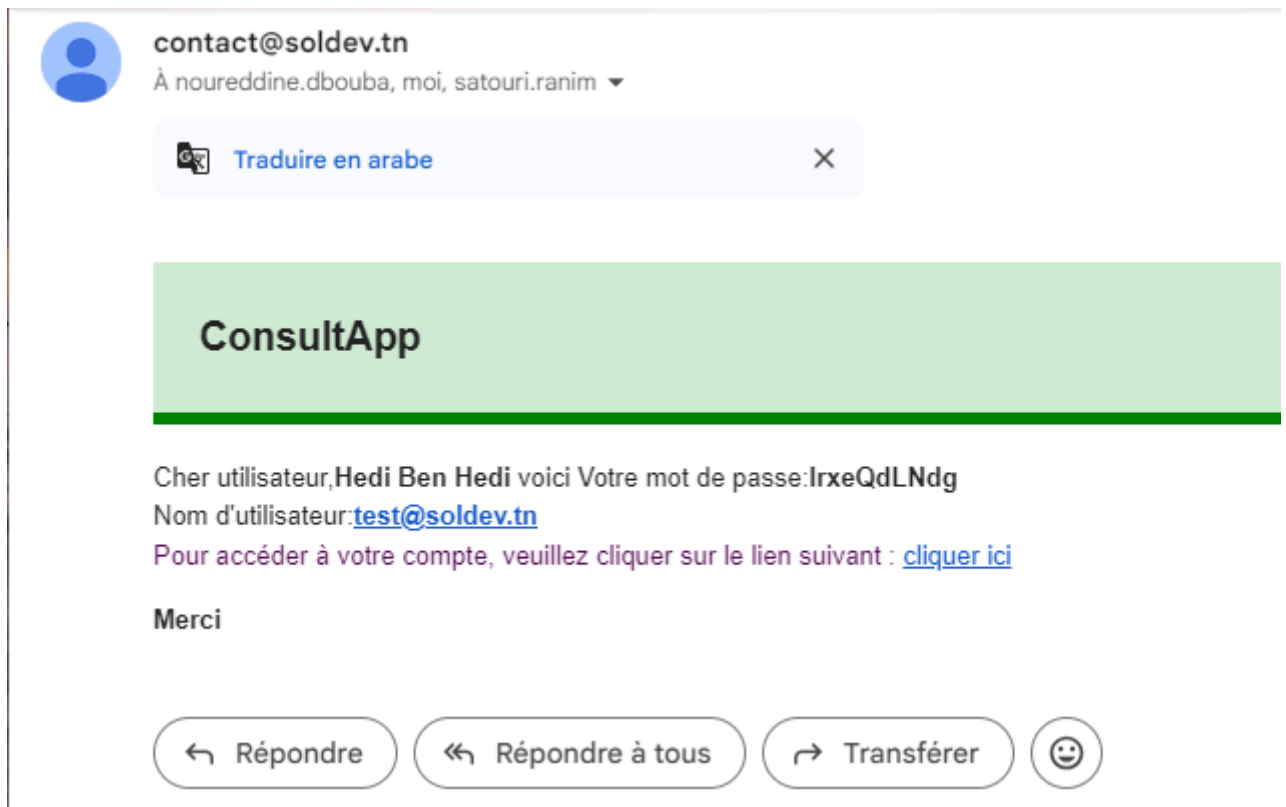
contact@soldev.tn
À noureddine.dbouba, moi, satouri.ranim

Traduire en arabe

ConsultApp

Cher utilisateur,**Hedi Ben Hedi** voici Votre mot de passe:**IrxeQdLNdg**
Nom d'utilisateur:**test@soldev.tn**
Pour accéder à votre compte, veuillez cliquer sur le lien suivant : cliquer ici

**Merci**

Répondre
Répondre à tous
Transférer